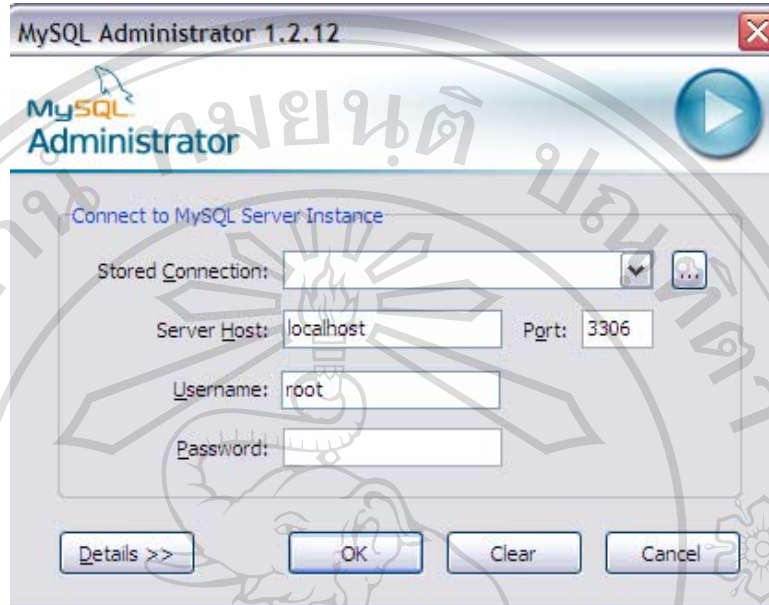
MySQL Administrator 1.2.12

MySQL Administrator

Connect to MySQL Server Instance

Stored Connection:

...

Server Host: localhost

Port: 3306

Username: root

Password:

Details >>

OK

Clear

Cancel

มหาวิทยาลัยเชียงใหม่